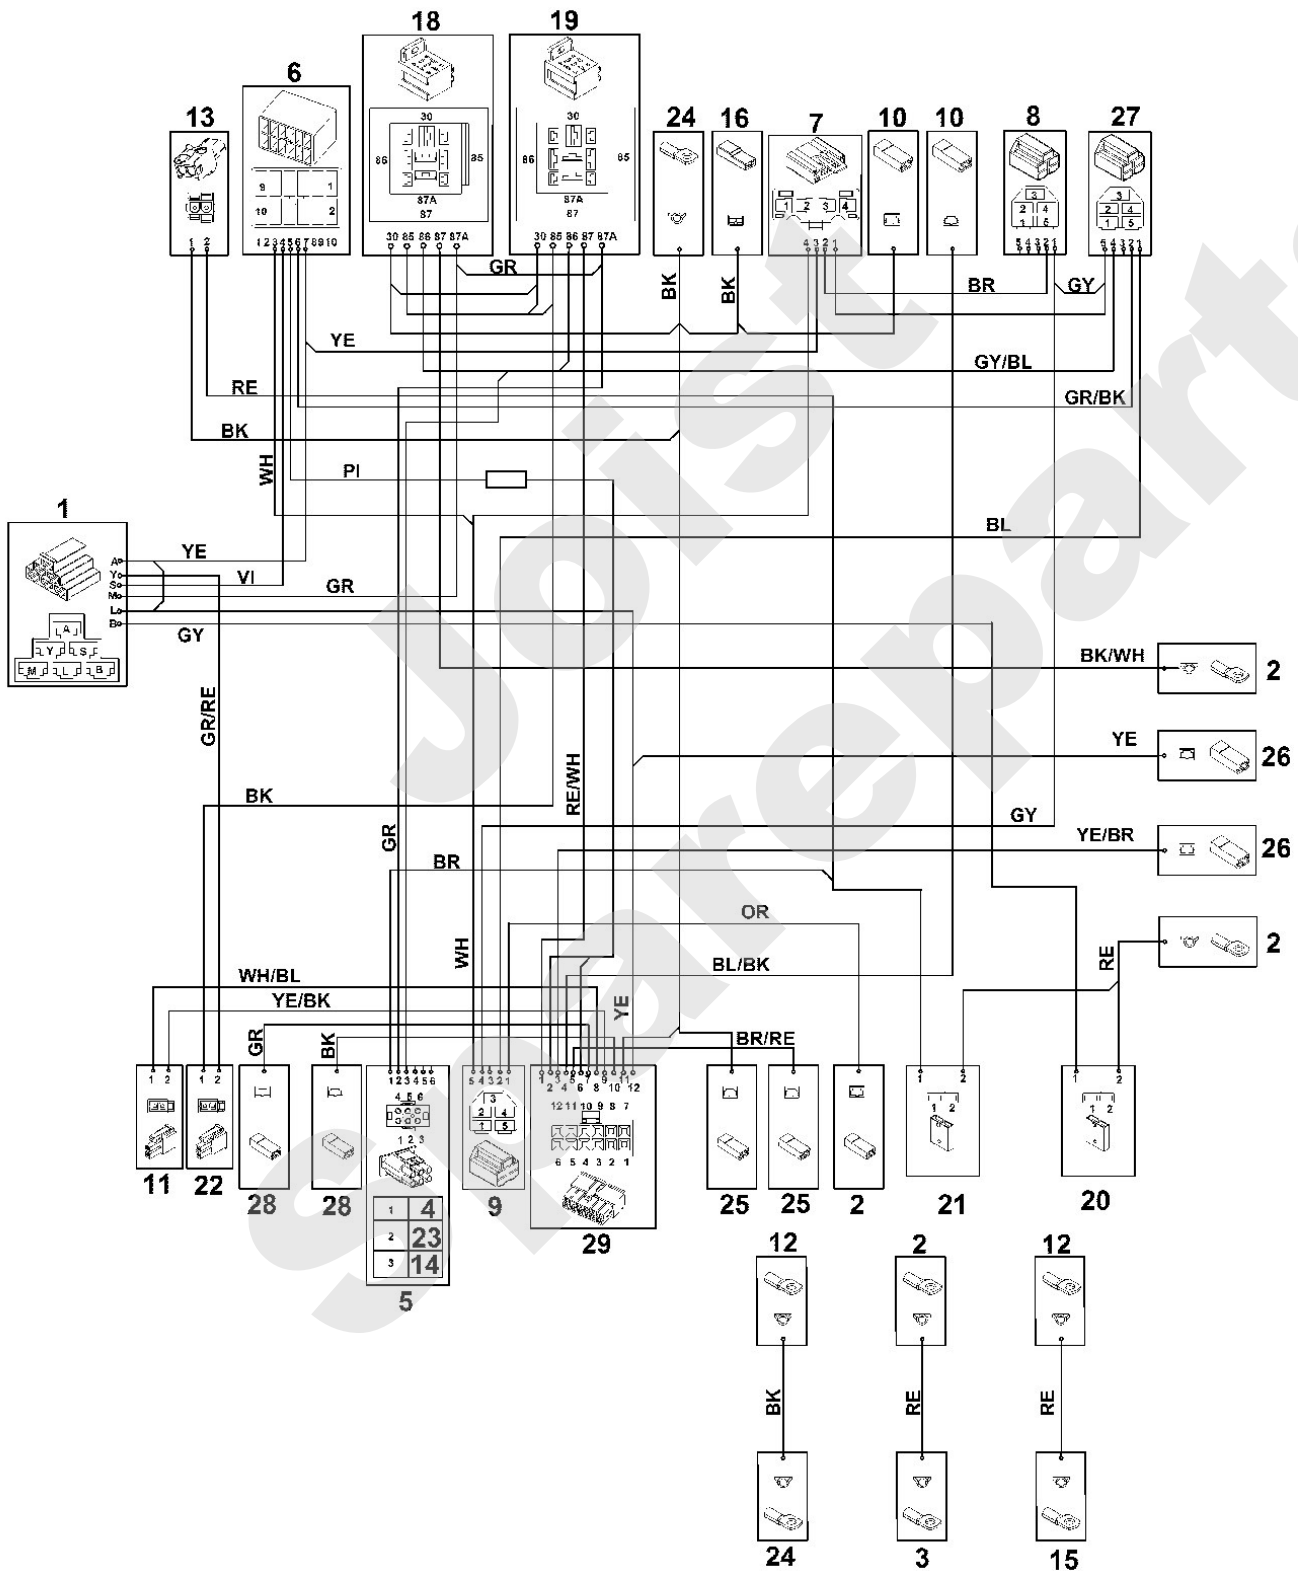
18
19
6
13
24
16
7
10
10
8
27
30
86 85
87A
87
30
86 85
87A
87
9 1
10 2
1 2 3 4 5 6 7 8 9 10
1 2
30 85 86 87 87A
30 85 86 87 87A
1 2 3 4
4 3 2 1
3
2 4
1 5
5 4 3 2 1
3
2 4
1 5
5 4 3 2 1
GR
BK
BK
BR
GY
YE
GY/BL
RE
GR/BK
BK
WH
PI
BL
1
A
Y
So
Mo
L
B
YE
VI
GR
GY
A
Y S F
M L B
BK/WH
2
YE
26
GR/RE
BK
RE/WH
GY
YE/BR
26
GR
BR
OR
2
RE
WH
BL/BK
WH/BL
YE/BK
YE
BR/RE
GR
BK
1 2
1 2
1 2 3 4 5 6
4 5 6
1 2 3
5 4 3 2 1
3
2 4
1 5
1 3 5 7 9 11
2 4 6 8 10 12
12 11 10 9 8 7
6 5 4 3 2 1
1 2
1 2
1 2
1 2
11
22
28
28
1 4
2 23
3 14
5
9
29
25
25
2
21
20
12
2
12
BK
RE
RE
24
3
15